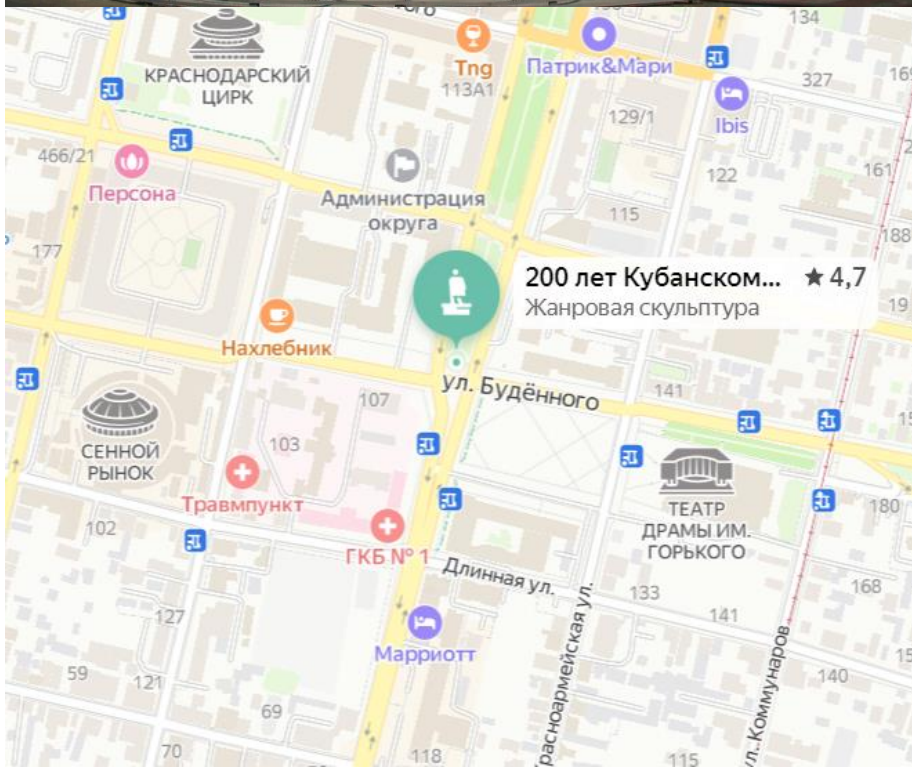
КРАСНОДАРСКИЙ ЦИРК

Tng
113А1

Патрик&Мари

134

327

169

Ibis

129/1

466/21

Персона

Администрация округа

122

161

115

188

177

200 лет Кубанском... ★ 4,7
Жанровая скульптура

Нахлебник

ул. Будённого

141

107

103

СЕННОЙ РЫНОК

Травмпункт

ГКБ № 1

ТЕАТР ДРАМЫ ИМ. ГОРЬКОГО

180

102

Длинная ул.

133

141

168

127

Красноармейская ул.

ул. Коммунаров

Марриотт

59

121

140

69

70

118